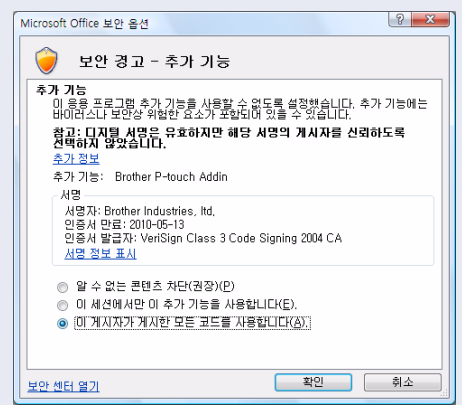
Microsoft Office 보안 옵션

보안 경고 - 추가 기능

추가 기능
이 응용 프로그램 추가 기능을 사용할 수 없도록 설정했습니다. 추가 기능에는 바이러스나 보안상 위험한 요소가 포함되어 있을 수 있습니다.

참고: 디지털 서명은 유효하지만 해당 서명의 게시자를 신뢰하도록 선택하지 않았습니다.
추가 정보

추가 기능: Brother P-touch Addin

서명
서명자: Brother Industries, ltd.
인증서 만료: 2010-05-13
인증서 발급자: VeriSign Class 3 Code Signing 2004 CA
서명 정보 표시

알 수 없는 콘텐츠 차단(권장)(P)
이 세션에서만 이 추가 기능을 사용합니다(E).
이 게시자가 게시한 모든 코드를 사용합니다(A).

보안 센터 열기
확인
취소